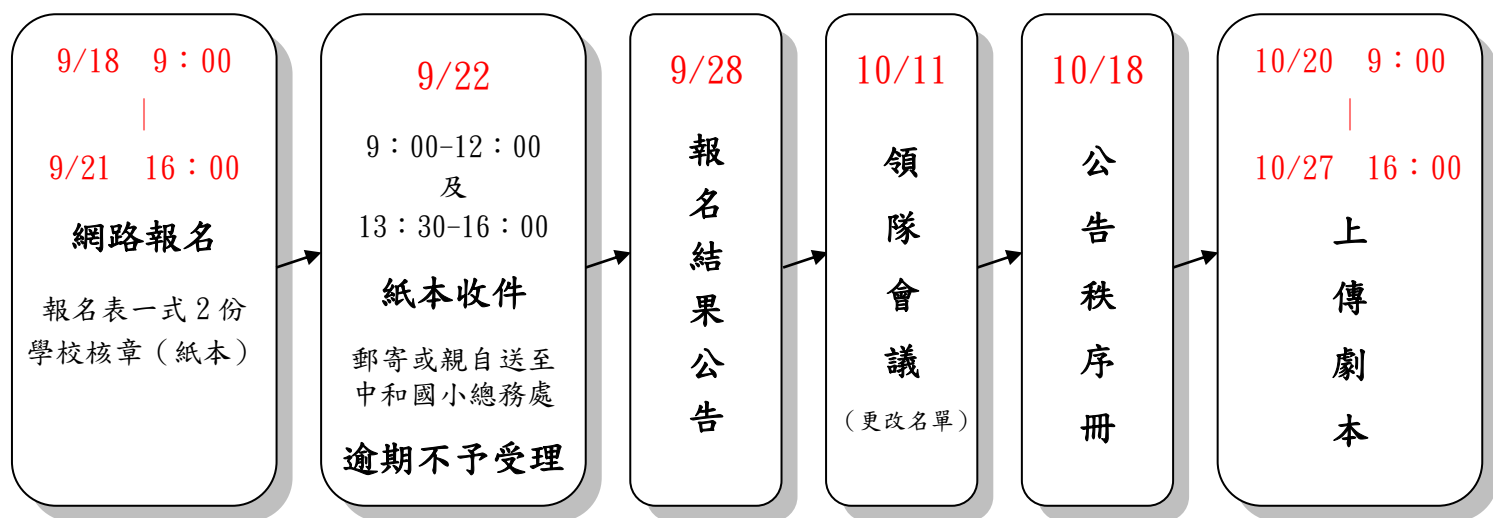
9/18 9：00
|
9/21 16：00
網路報名
報名表一式 2 份
學校核章（紙本）

9/22
9：00-12：00
及
13：30-16：00
紙本收件
郵寄或親自送至
中和國小總務處
逾期不予受理

9/28
報名結果公告

10/11
領隊會議
（更改名單）

10/18
公告秩序冊

10/20 9：00
|
10/27 16：00
上傳劇本